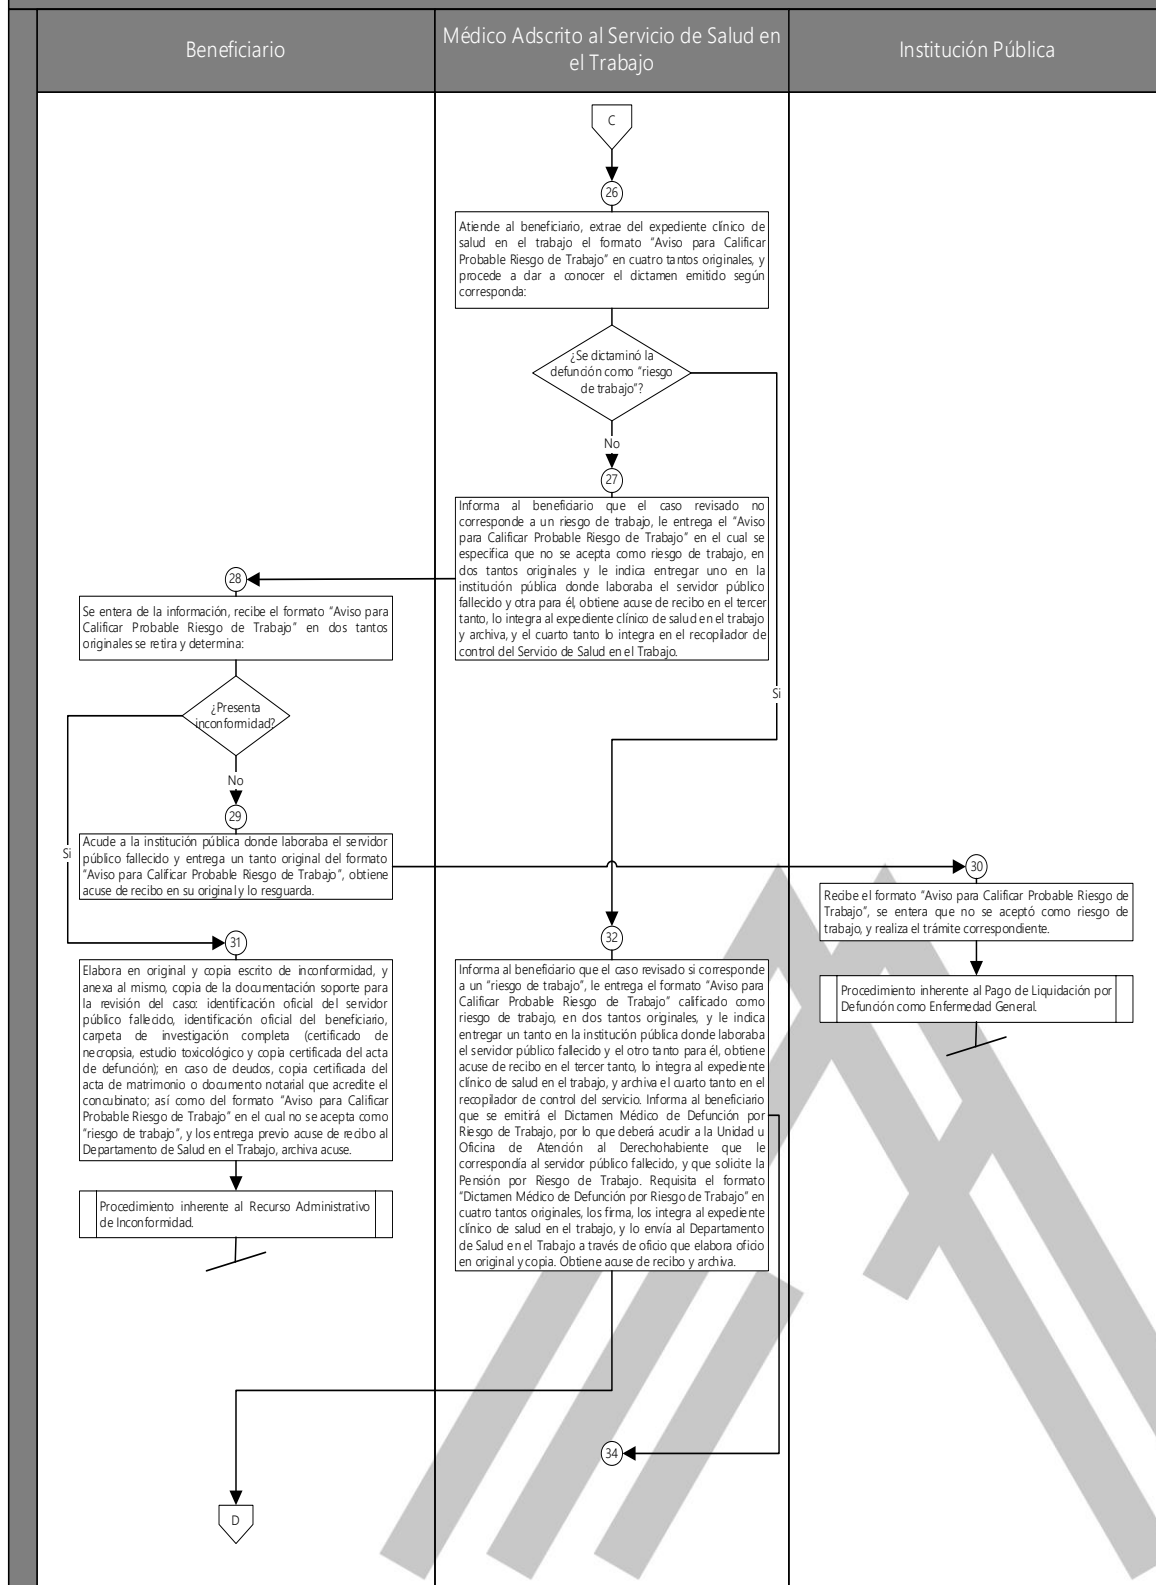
Beneficiario

Médico Adscrito al Servicio de Salud en el Trabajo

Institución Pública

C

26

Atiende al beneficiario, extrae del expediente clínico de salud en el trabajo el formato "Aviso para Calificar Probable Riesgo de Trabajo" en cuatro tantos originales, y procede a dar a conocer el dictamen emitido según corresponda:

¿Se dictaminó la defunción como "riesgo de trabajo"?

No

27

Informa al beneficiario que el caso revisado no corresponde a un riesgo de trabajo, le entrega el "Aviso para Calificar Probable Riesgo de Trabajo" en el cual se especifica que no se acepta como riesgo de trabajo, en dos tantos originales y le indica entregar uno en la institución pública donde laboraba el servidor público fallecido y otra para él, obtiene acuse de recibo en el tercer tanto, lo integra al expediente clínico de salud en el trabajo y archiva, y el cuarto tanto lo integra en el recopilador de control del Servicio de Salud en el Trabajo.

28

Se entera de la información, recibe el formato "Aviso para Calificar Probable Riesgo de Trabajo" en dos tantos originales se retira y determina:

¿Presenta inconformidad?

No

Si

Si

29

Acude a la institución pública donde laboraba el servidor público fallecido y entrega un tanto original del formato "Aviso para Calificar Probable Riesgo de Trabajo", obtiene acuse de recibo en su original y lo resguarda.

30

Recibe el formato "Aviso para Calificar Probable Riesgo de Trabajo", se entera que no se aceptó como riesgo de trabajo, y realiza el trámite correspondiente.

Procedimiento inherente al Pago de Liquidación por Defunción como Enfermedad General.

31

Elabora en original y copia escrito de inconformidad, y anexa al mismo, copia de la documentación soporte para la revisión del caso: identificación oficial del servidor público fallecido, identificación oficial del beneficiario, carpeta de investigación completa (certificado de necropsia, estudio toxicológico y copia certificada del acta de defunción); en caso de deudos, copia certificada del acta de matrimonio o documento notarial que acredite el concubinato; así como del formato "Aviso para Calificar Probable Riesgo de Trabajo" en el cual no se acepta como "riesgo de trabajo", y los entrega previo acuse de recibo al Departamento de Salud en el Trabajo, archiva acuse.

Procedimiento inherente al Recurso Administrativo de Inconformidad.

32

Informa al beneficiario que el caso revisado si corresponde a un "riesgo de trabajo", le entrega el formato "Aviso para Calificar Probable Riesgo de Trabajo" calificado como riesgo de trabajo, en dos tantos originales, y le indica entregar un tanto en la institución pública donde laboraba el servidor público fallecido y el otro tanto para él, obtiene acuse de recibo en el tercer tanto, lo integra al expediente clínico de salud en el trabajo, y archiva el cuarto tanto en el recopilador de control del servicio. Informa al beneficiario que se emitirá el Dictamen Médico de Defunción por Riesgo de Trabajo, por lo que deberá acudir a la Unidad u Oficina de Atención al Derechohabiente que le correspondía al servidor público fallecido, y que solicite la Pensión por Riesgo de Trabajo. Requisita el formato "Dictamen Médico de Defunción por Riesgo de Trabajo" en cuatro tantos originales, los firma, los integra al expediente clínico de salud en el trabajo, y lo envía al Departamento de Salud en el Trabajo a través de oficio que elabora oficio en original y copia. Obtiene acuse de recibo y archiva.

34

D